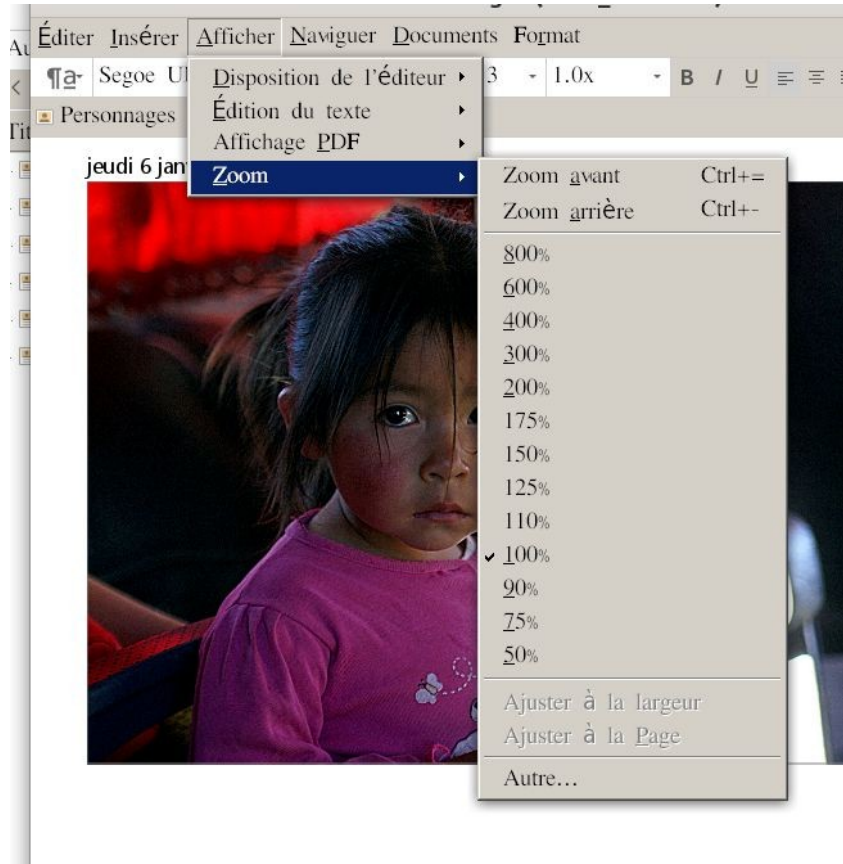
Au Éditer Insérer Afficher Naviguer Documents Format

¶a Segoe UI 3 1.0x B I U

Personnages

Tit

jeudi 6 jan

Disposition de l'éditeur
Édition du texte
Affichage PDF
Zoom

Zoom avant Ctrl+=
Zoom arrière Ctrl+-
800%
600%
400%
300%
200%
175%
150%
125%
110%
✓ 100%
90%
75%
50%
Ajuster à la largeur
Ajuster à la Page
Autre...